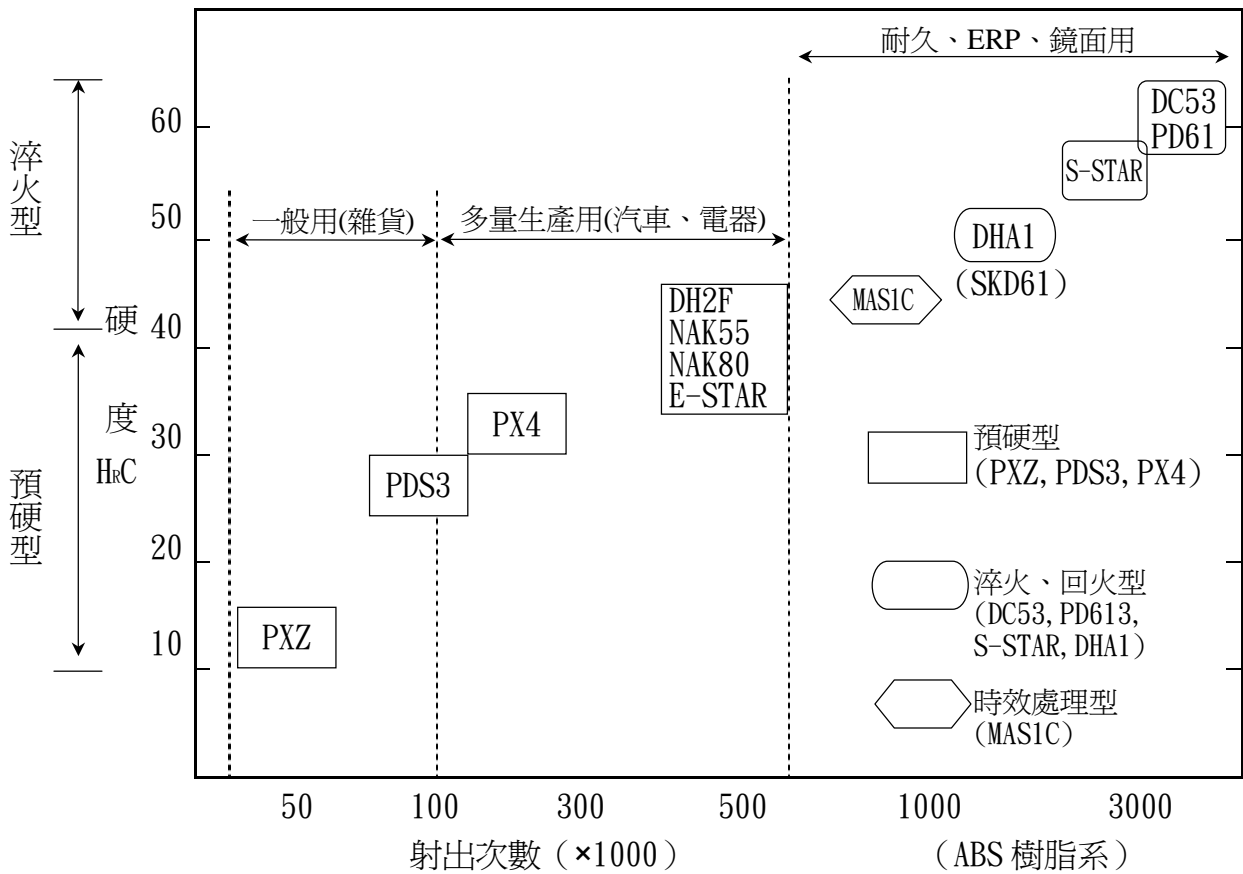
淬火型

預硬型

硬

度

HRC

60

50

40

30

20

10

耐久、ERP、鏡面用

一般用(雜貨)

多量生產用(汽車、電器)

DC53
PD61

S-STAR

DHA1
(SKD61)

MAS1C

DH2F
NAK55
NAK80
E-STAR

PX4

PDS3

PXZ

預硬型
(PXZ, PDS3, PX4)

淬火、回火型
(DC53, PD613, S-STAR, DHA1)

時效處理型
(MAS1C)

50

100

300

500

1000

3000

射出次數（×1000）

（ABS 樹脂系）